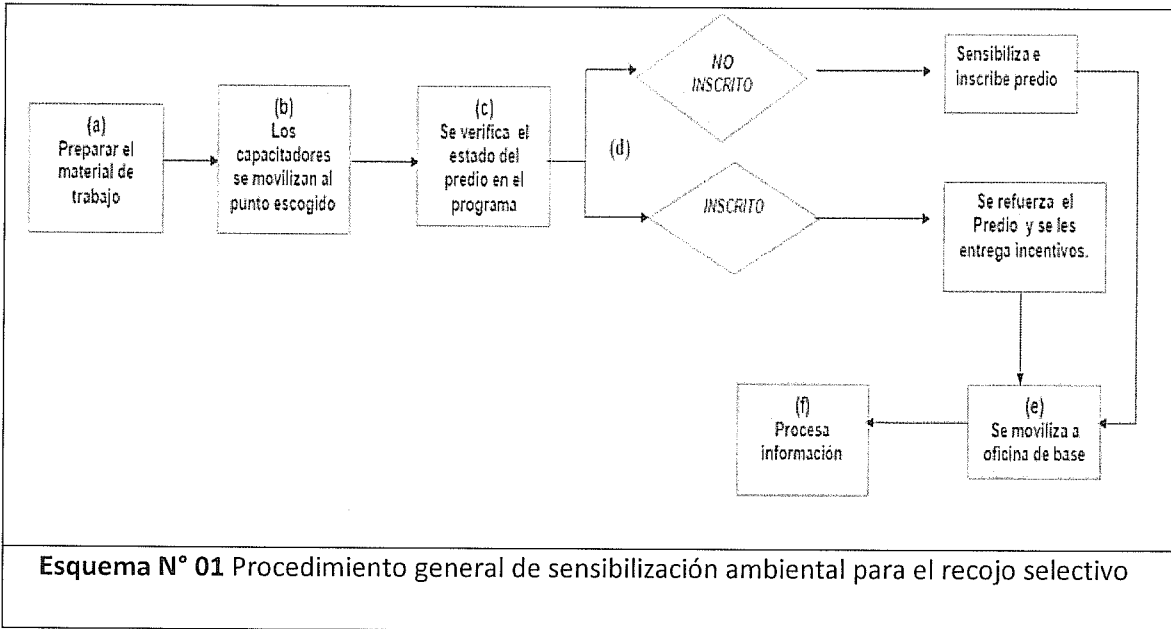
(a)
Preparar el material de trabajo

(b)
Los capacitadores se movilizan al punto escogido

(c)
Se verifica el estado del predio en el programa

(d)

NO INSCRITO

Sensibiliza e inscribe predio

INSCRITO

Se refuerza el Predio y se les entrega incentivos.

(e)
Se moviliza a oficina de base

(f)
Procesa información

**Esquema N° 01** Procedimiento general de sensibilización ambiental para el recojo selectivo